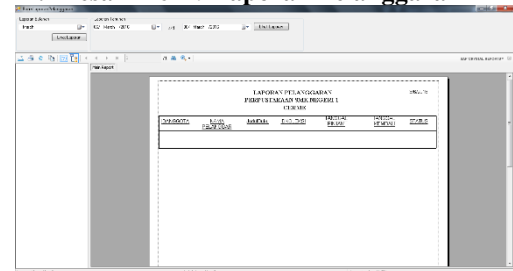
Form Laporan Pelanggaran

Laporan Siswa
Laporan Tanggal

Cetak Laporan
Cetak Laporan

Main Report

LAPORAN PELANGGARAN
PERPUSTAKAAN SMK NEGERI 1
CIKAMPEK

| ID ANGGOTA | NAMA PELANGGAR | JUMLAH | DENDA | TANGGAL PINJAM | TANGGAL KEMBALI | STATUS |
|---|---|---|---|---|---|---|